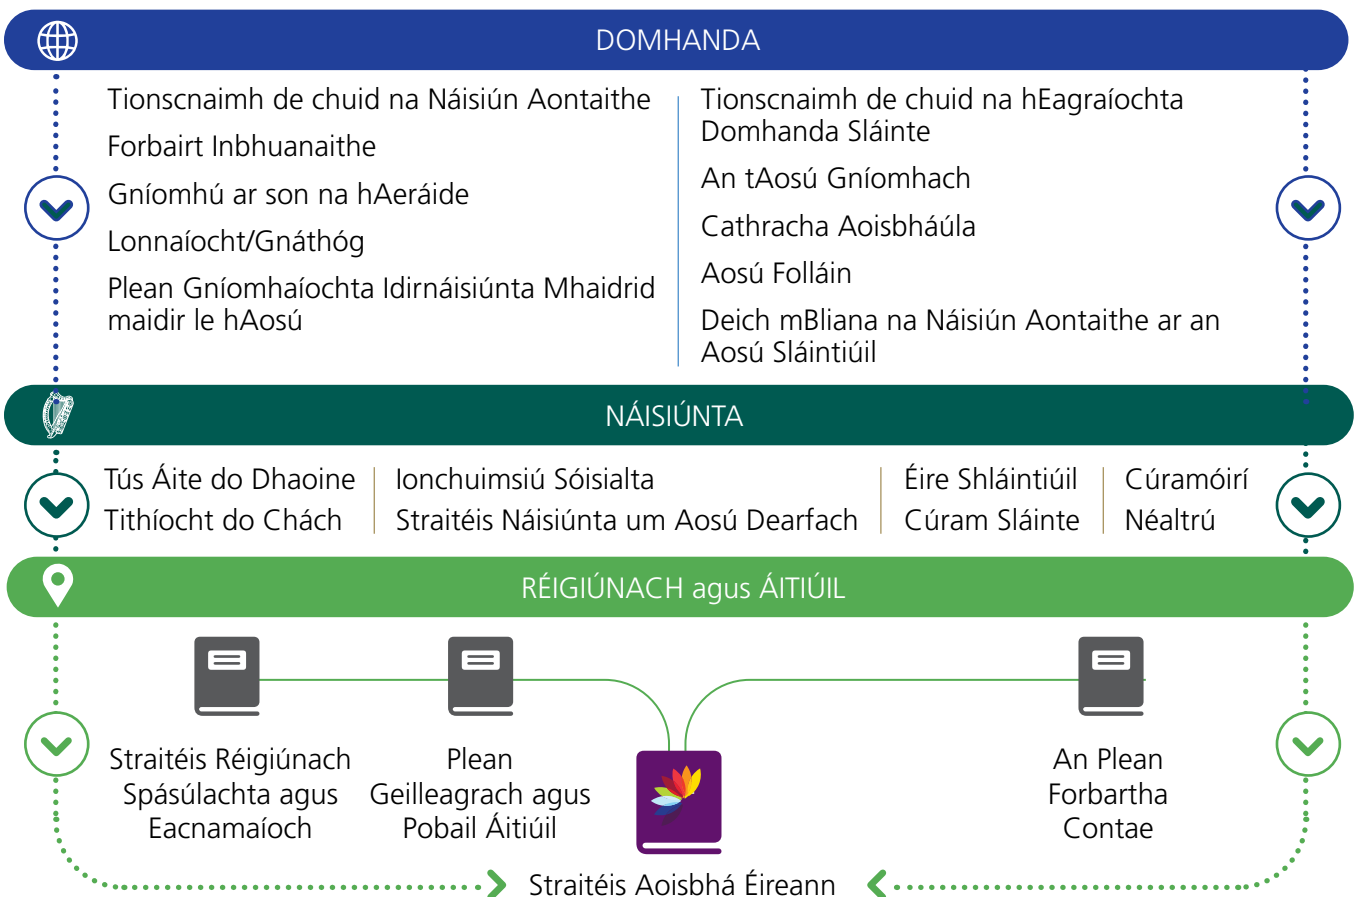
DOMHANDA

Tionscnaimh de chuid na Náisiún Aontaithe

Forbairt Inbhuanaithe

Gníomhú ar son na hAeráide

Lonnaíocht/Gnáthóg

Plean Gníomhaíochta Idirnáisiúnta Mhaidrid maidir le hAosú

Tionscnaimh de chuid na hEagraíochta Domhanda Sláinte

An tAosú Gníomhach

Cathracha Aoisbháúla

Aosú Folláin

Deich mBliana na Náisiún Aontaithe ar an Aosú Sláintiúil

NÁISIÚNTA

Tús Áite do Dhaoine

Tithíocht do Chách

Ionchuimsiú Sóisialta

Straitéis Náisiúnta um Aosú Dearfach

Éire Shláintiúil

Cúram Sláinte

Cúramóirí

Néaltrú

RÉIGIÚNACH agus ÁITIÚIL

Straitéis Réigiúnach Spásúlachta agus Eacnamaíoch

Plean Geilleagrach agus Pobail Áitiúil

An Plean Forbartha Contae

Straitéis Aoisbhá Éireann